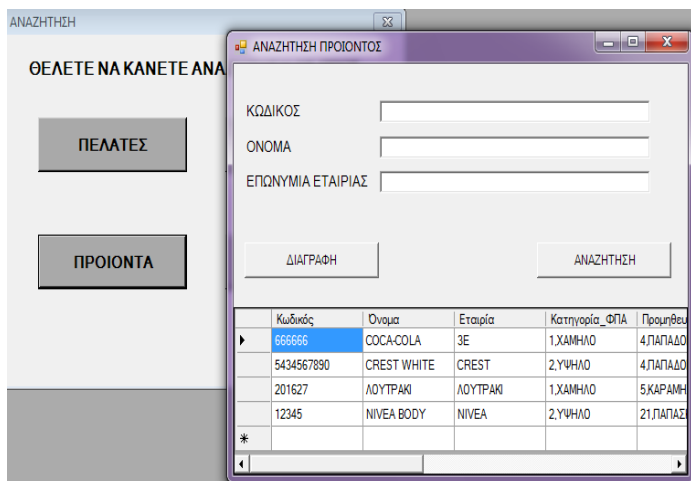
ΑΝΑΖΗΤΗΣΗ

ΘΕΛΕΤΕ ΝΑ ΚΑΝΕΤΕ ΑΝΑ

ΠΕΛΑΤΕΣ

ΠΡΟΙΟΝΤΑ

ΑΝΑΖΗΤΗΣΗ ΠΡΟΙΟΝΤΟΣ

ΚΩΔΙΚΟΣ

ΟΝΟΜΑ

ΕΠΩΝΥΜΙΑ ΕΤΑΙΡΙΑΣ

ΔΙΑΓΡΑΦΗ

ΑΝΑΖΗΤΗΣΗ

| | Κωδικός | Όνομα | Εταιρία | Κατηγορία_ΦΠΑ | Προμηθευ |
|---|---|---|---|---|---|
| ▸ | 666666 | COCA-COLA | 3E | 1,ΧΑΜΗΛΟ | 4,ΠΑΠΑΔΟ |
| | 5434567890 | CREST WHITE | CREST | 2,ΥΨΗΛΟ | 4,ΠΑΠΑΔΟ |
| | 201627 | ΛΟΥΤΡΑΚΙ | ΛΟΥΤΡΑΚΙ | 1,ΧΑΜΗΛΟ | 5,ΚΑΡΑΜΗ |
| | 12345 | NIVEA BODY | NIVEA | 2,ΥΨΗΛΟ | 21,ΠΑΠΑΣ |
| * | | | | | |